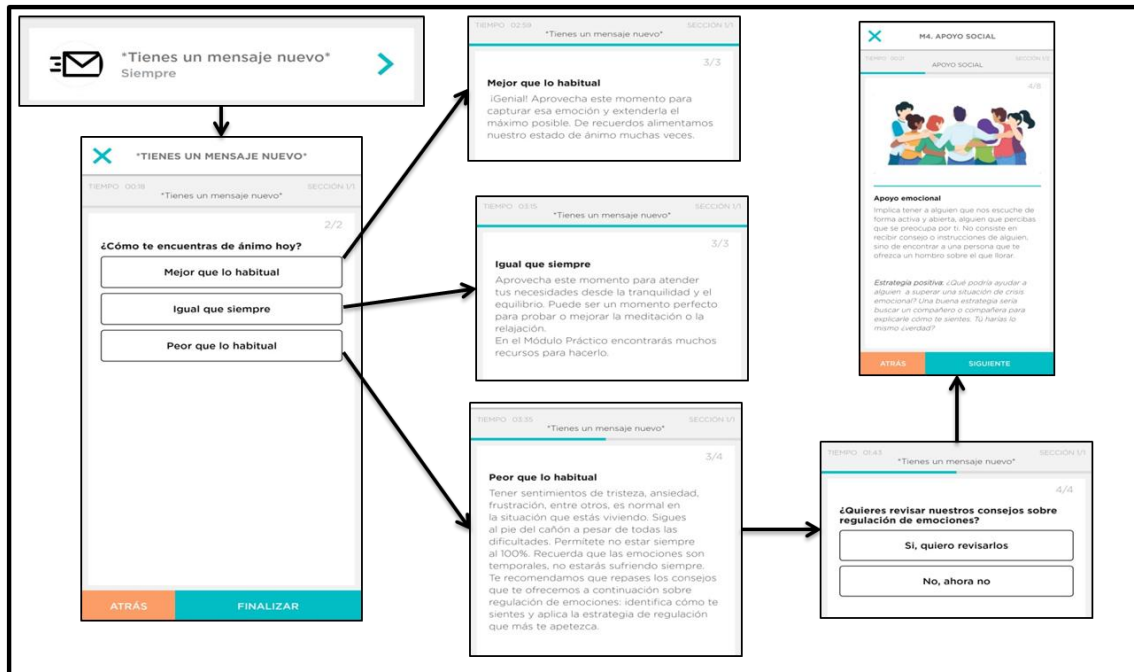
*Tienes un mensaje nuevo*
Siempre

*TIENES UN MENSAJE NUEVO*

TIEMPO 00:18 SECCIÓN 1/1
*Tienes un mensaje nuevo*

2/2

¿Cómo te encuentras de ánimo hoy?

Mejor que lo habitual

Igual que siempre

Peor que lo habitual

ATRÁS FINALIZAR

TIEMPO 02:59 SECCIÓN 1/1
*Tienes un mensaje nuevo*

3/3

Mejor que lo habitual

¡Genial! Aprovecha este momento para capturar esa emoción y extenderla el máximo posible. De recuerdos alimentamos nuestro estado de ánimo muchas veces.

TIEMPO 03:15 SECCIÓN 1/1
*Tienes un mensaje nuevo*

3/3

Igual que siempre

Aprovecha este momento para atender tus necesidades desde la tranquilidad y el equilibrio. Puede ser un momento perfecto para probar o mejorar la meditación o la relajación.
En el Módulo Práctico encontrarás muchos recursos para hacerlo.

TIEMPO 03:35 SECCIÓN 1/1
*Tienes un mensaje nuevo*

3/4

Peor que lo habitual

Tener sentimientos de tristeza, ansiedad, frustración, entre otros, es normal en la situación que estás viviendo. Sigues al pie del cañón a pesar de todas las dificultades. Permítete no estar siempre al 100%. Recuerda que las emociones son temporales, no estarás sufriendo siempre. Te recomendamos que repases los consejos que te ofrecemos a continuación sobre regulación de emociones: identifica cómo te sientes y aplica la estrategia de regulación que más te apetezca.

TIEMPO 01:43 SECCIÓN 1/1
*Tienes un mensaje nuevo*

4/4

¿Quieres revisar nuestros consejos sobre regulación de emociones?

Sí, quiero revisarlos

No, ahora no

M4. APOYO SOCIAL

TIEMPO 00:11 APOYO SOCIAL SECCIÓN 1/2

4/8

Apoyo emocional

Implica tener a alguien que nos escuche de forma activa y abierta, alguien que percibas que se preocupa por ti. No consiste en recibir consejo o instrucciones de alguien, sino de encontrar a una persona que te ofrezca un hombro sobre el que llorar.

Estrategia positiva: ¿Qué podría ayudar a alguien a superar una situación de crisis emocional? Una buena estrategia sería buscar un compañero o compañera para explicarle cómo te sientes. Tú harías lo mismo ¿verdad?

ATRÁS SIGUIENTE